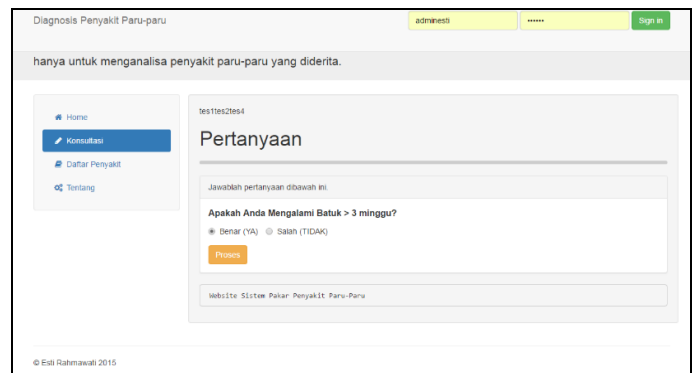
Diagnosis Penyakit Paru-paru

adminesti

••••••

Sign in

hanya untuk menganalisa penyakit paru-paru yang diderita.

Home

Konsultasi

Daftar Penyakit

Tentang

tes1tes2tes4

Pertanyaan

Jawablah pertanyaan dibawah ini.

Apakah Anda Mengalami Batuk > 3 minggu?

Benar (YA) Salah (TIDAK)

Proses

Website Sistem Pakar Penyakit Paru-Paru

© Esti Rahmawati 2015